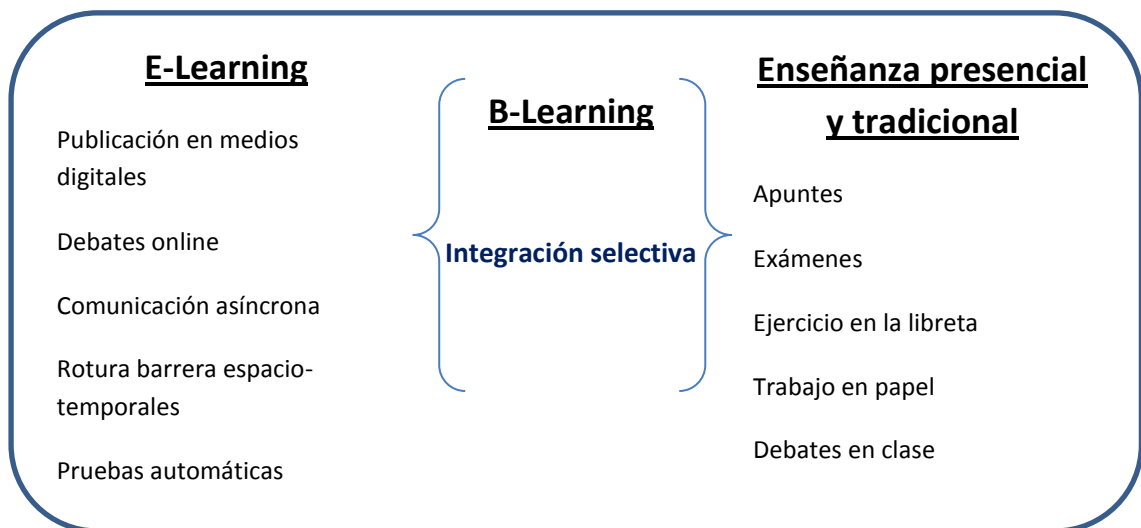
E-Learning

Publicación en medios digitales

Debates online

Comunicación asíncrona

Rotura barrera espacio-temporales

Pruebas automáticas

B-Learning

Integración selectiva

Enseñanza presencial y tradicional

Apuntes

Exámenes

Ejercicio en la libreta

Trabajo en papel

Debates en clase